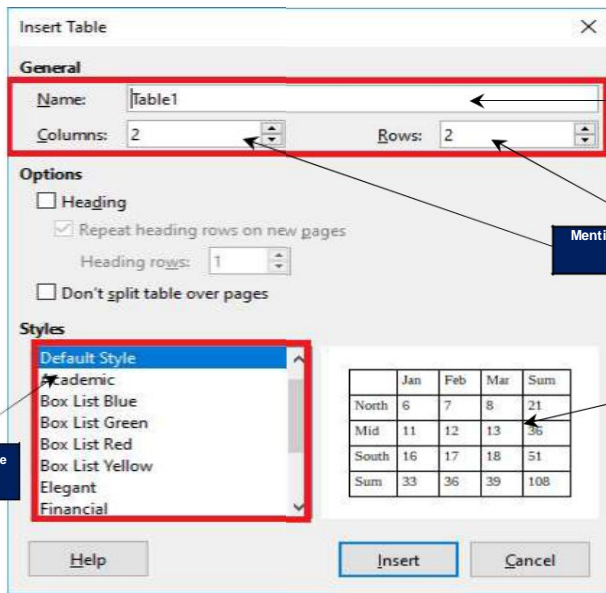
Insert Table

General

Name: Table1

Columns: 2

Rows: 2

Options

Heading

Repeat heading rows on new pages

Heading rows: 1

Don't split table over pages

Styles

Default Style
Academic
Box List Blue
Box List Green
Box List Red
Box List Yellow
Elegant
Financial

| | Jan | Feb | Mar | Sum |
|---|---|---|---|---|
| North | 6 | 7 | 8 | 21 |
| Mid | 11 | 12 | 13 | 36 |
| South | 16 | 17 | 18 | 51 |
| Sum | 33 | 36 | 39 | 108 |

Menti

e

Help

Insert

Cancel